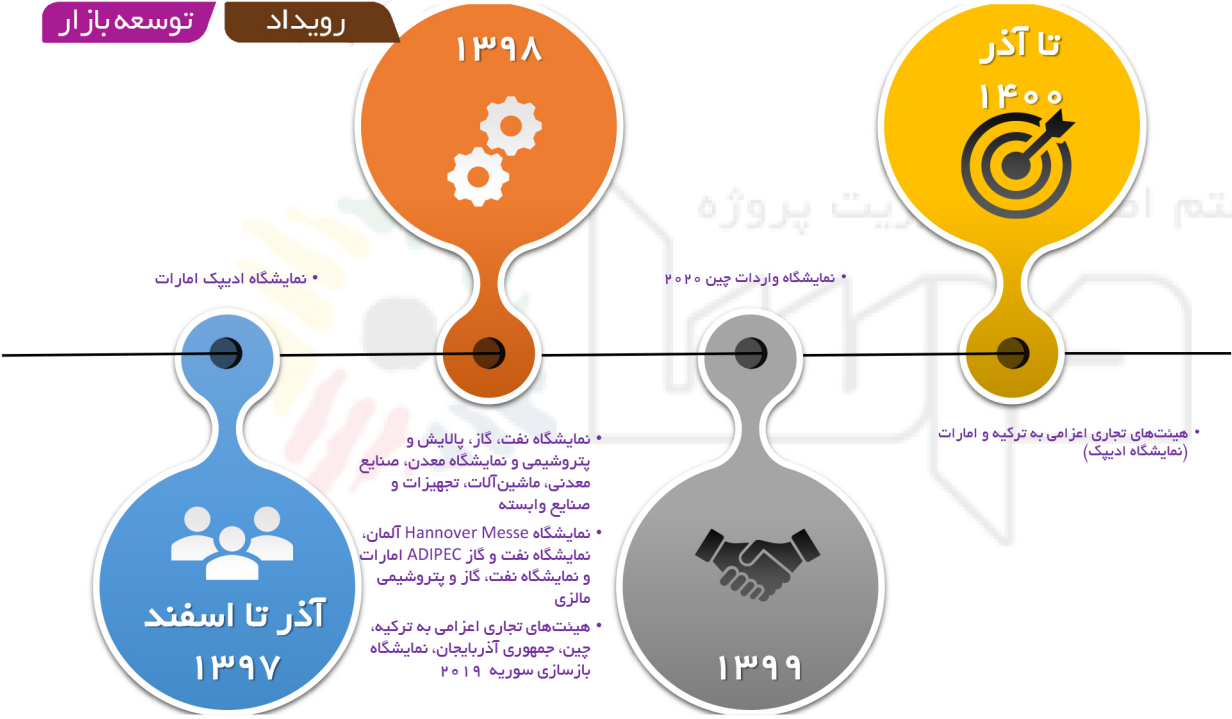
رویداد
توسعه بازار

۱۳۹۸

تا آذر
۱۴۰۰

• نمایشگاه ادیپک امارات

• نمایشگاه واردات چین ۲۰۲۰

• نمایشگاه نفت، گاز، پالایش و پتروشیمی و نمایشگاه معدن، صنایع معدنی، ماشین‌آلات، تجهیزات و صنایع وابسته

• نمایشگاه Hannover Messe آلمان، نمایشگاه نفت و گاز ADIPEC امارات و نمایشگاه نفت، گاز و پتروشیمی مالزی

• هیئت‌های تجاری اعزامی به ترکیه، چین، جمهوری آذربایجان، نمایشگاه بازسازی سوریه 2019

• هیئت‌های تجاری اعزامی به ترکیه و امارات (نمایشگاه ادیپک)

آذر تا اسفند
۱۳۹۷

۱۳۹۹